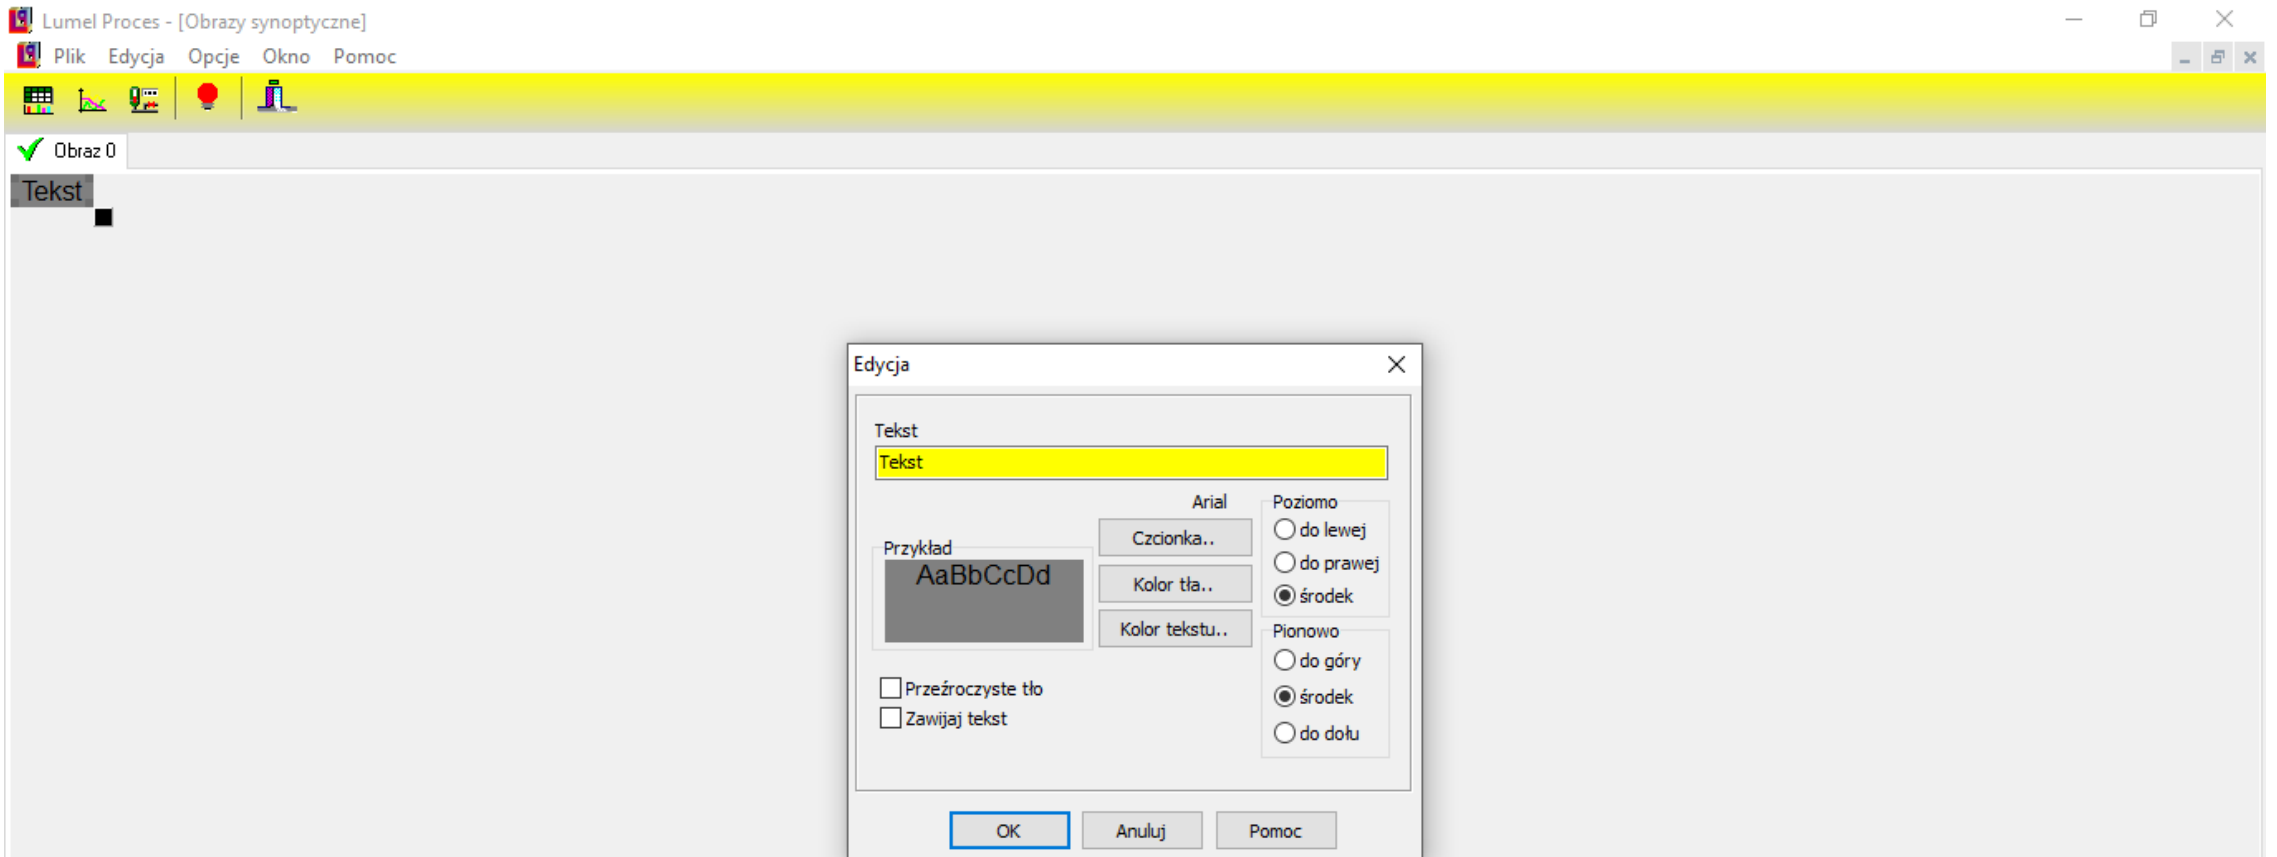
Lumel Proces - [Obrazy synoptyczne]

Plik Edycja Opcje Okno Pomoc

Obraz 0

Tekst

Edycja

Tekst

Tekst

Arial

Przykład

AaBbCcDd

Czcionka..

Kolor tła..

Kolor tekstu..

Poziomo
do lewej
do prawej
środek

Pionowo
do góry
środek
do dołu

Przeźroczyste tło
Zawijaj tekst

OK Anuluj Pomoc